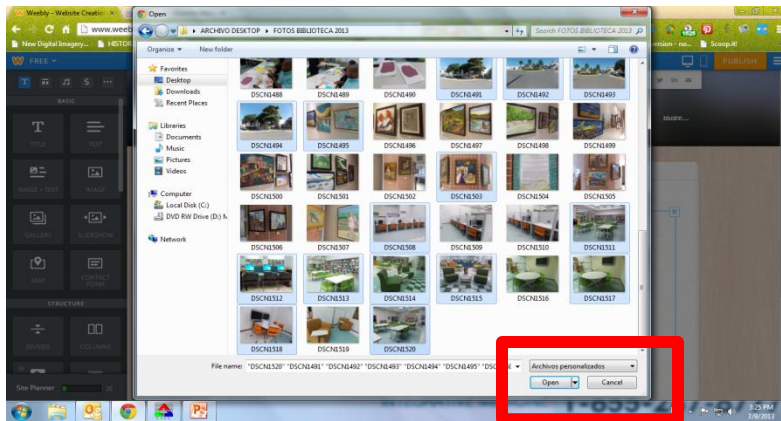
Weebly - Website Creation
www.weeb
New Digital Imagery
HISTOR
FREE
BASIC
TITLE
TEXT
IMAGE + TEXT
IMAGE
GALLERY
SLIDESHOW
MAP
CONTACT FORM
STRUCTURE
DIVIDER
COLUMNS
Site Planner
PUBLISH
Scoop.it!
Open
ARCHIVO DESKTOP ▸ FOTOS BIBLIOTECA 2013
Search FOTOS BIBLIOTECA 2013
Organize ▾
New folder
Favorites
Desktop
Downloads
Recent Places
Libraries
Documents
Music
Pictures
Videos
Computer
Local Disk (C:)
DVD RW Drive (D:)
Network
DSCN1488
DSCN1489
DSCN1490
DSCN1491
DSCN1492
DSCN1493
DSCN1494
DSCN1495
DSCN1496
DSCN1497
DSCN1498
DSCN1499
DSCN1500
DSCN1501
DSCN1502
DSCN1503
DSCN1504
DSCN1505
DSCN1506
DSCN1507
DSCN1508
DSCN1509
DSCN1510
DSCN1511
DSCN1512
DSCN1513
DSCN1514
DSCN1515
DSCN1516
DSCN1517
DSCN1518
DSCN1519
DSCN1520
File name: "DSCN1520" "DSCN1491" "DSCN1492" "DSCN1493" "DSCN1494" "DSCN1495" "DSCN
Archivos personalizados
Open
Cancel
3:25 PM
7/9/2013